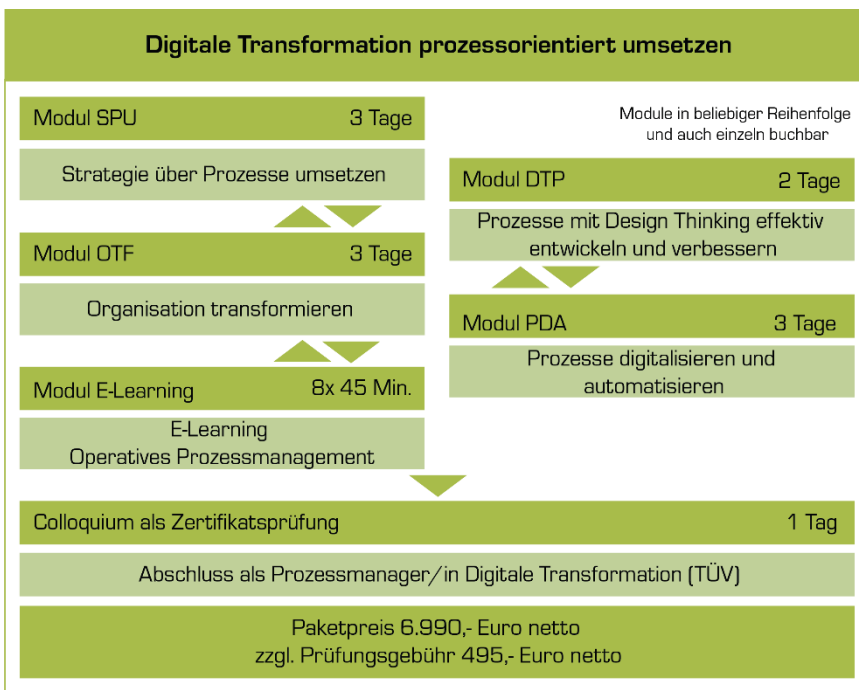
Digitale Transformation prozessorientiert umsetzen

Modul SPU 3 Tage

Strategie über Prozesse umsetzen

Modul OTF 3 Tage

Organisation transformieren

Modul E-Learning 8x 45 Min.

E-Learning
Operatives Prozessmanagement

Module in beliebiger Reihenfolge und auch einzeln buchbar

Modul DTP 2 Tage

Prozesse mit Design Thinking effektiv entwickeln und verbessern

Modul PDA 3 Tage

Prozesse digitalisieren und automatisieren

Colloquium als Zertifikatsprüfung 1 Tag

Abschluss als Prozessmanager/in Digitale Transformation (TÜV)

Paketpreis 6.990,- Euro netto
zzgl. Prüfungsgebühr 495,- Euro netto